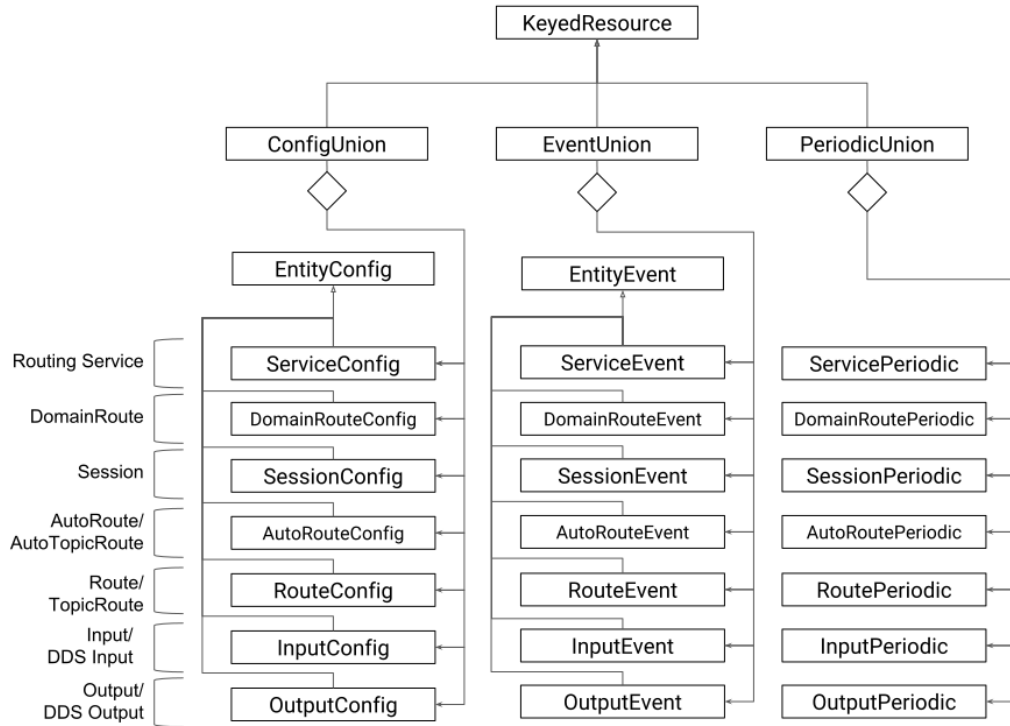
KeyedResource

ConfigUnion

EventUnion

PeriodicUnion

EntityConfig

EntityEvent

Routing Service

ServiceConfig

ServiceEvent

ServicePeriodic

DomainRoute

DomainRouteConfig

DomainRouteEvent

DomainRoutePeriodic

Session

SessionConfig

SessionEvent

SessionPeriodic

AutoRoute/ AutoTopicRoute

AutoRouteConfig

AutoRouteEvent

AutoRoutePeriodic

Route/ TopicRoute

RouteConfig

RouteEvent

RoutePeriodic

Input/ DDS Input

InputConfig

InputEvent

InputPeriodic

Output/ DDS Output

OutputConfig

OutputEvent

OutputPeriodic